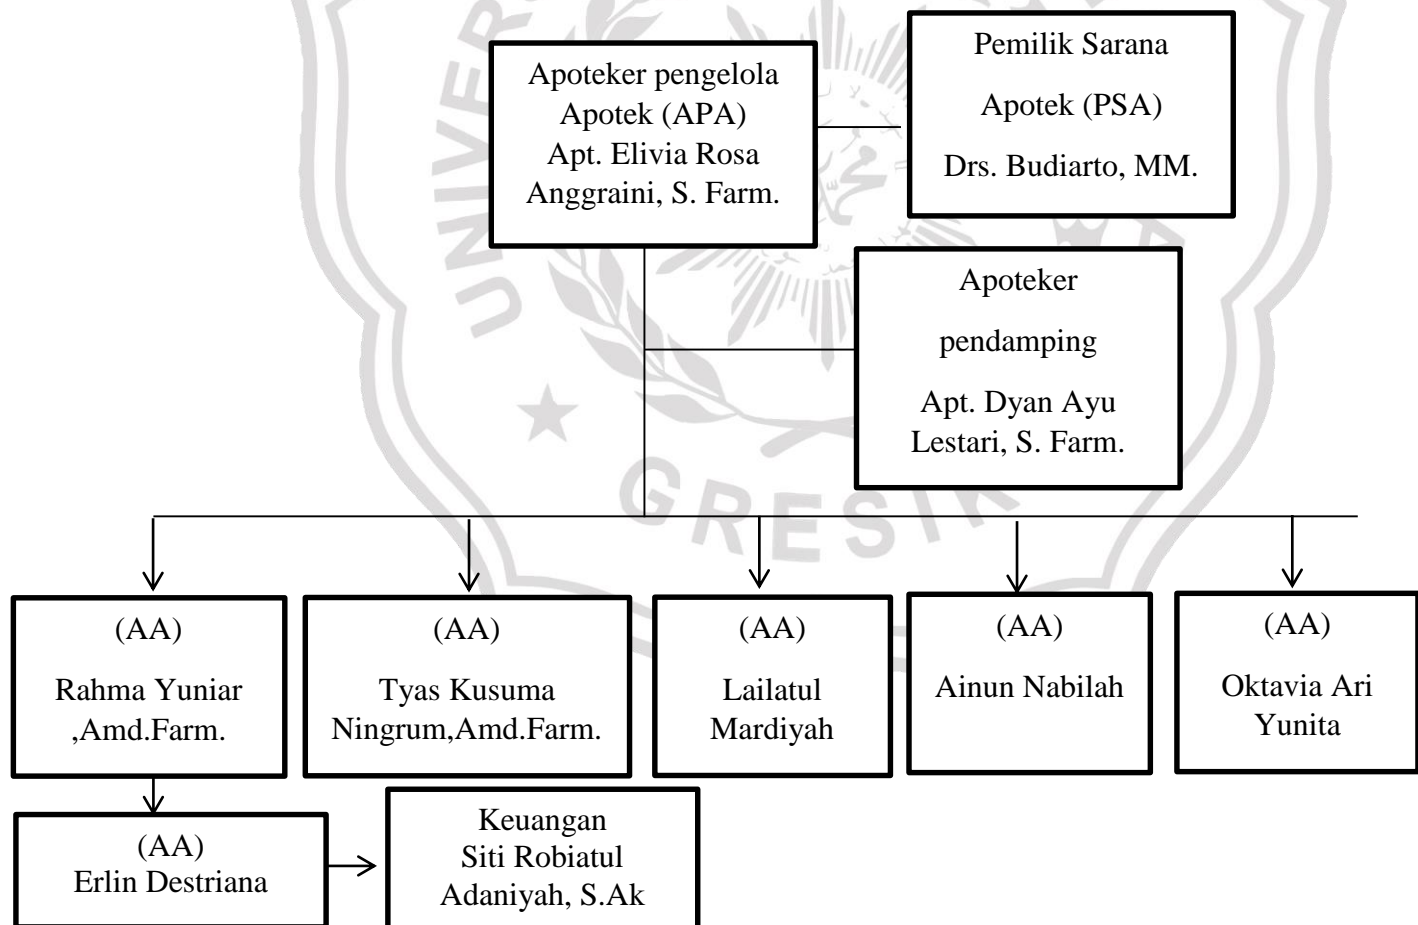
Apoteker pengelola Apotek (APA) Apt. Elivia Rosa Anggraini, S. Farm.

Pemilik Sarana Apotek (PSA) Drs. Budiarto, MM.

Apoteker pendamping Apt. Dyan Ayu Lestari, S. Farm.

GRESIK

(AA) Rahma Yuniar ,Amd.Farm.

(AA) Tyas Kusuma Ningrum,Amd.Farm.

(AA) Lailatul Mardiyah

(AA) Ainun Nabilah

(AA) Oktavia Ari Yunita

(AA) Erlin Destriana

Keuangan Siti Robiatul Adaniyah, S.Ak